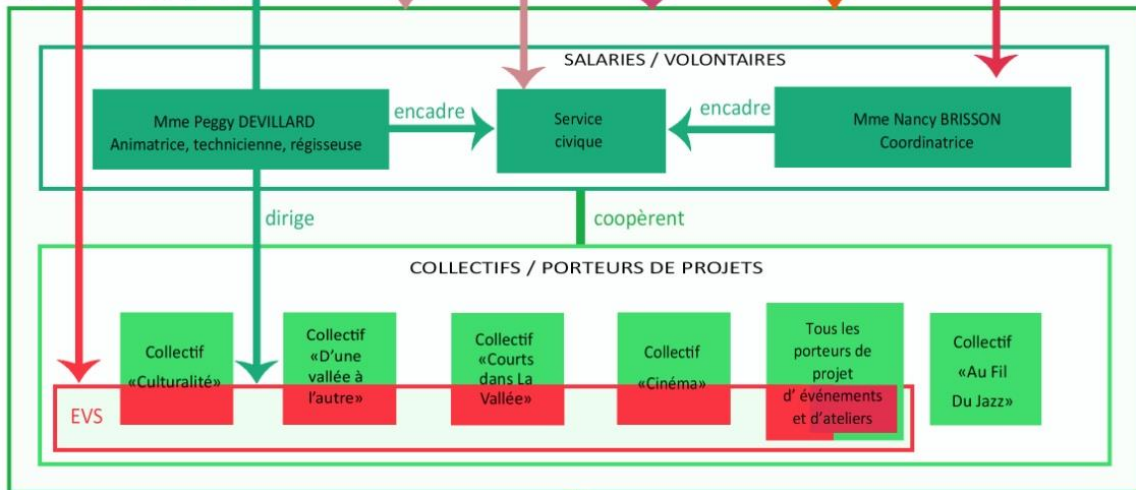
SALARIES / VOLONTAIRES

Mme Peggy DEVILLARD
Animatrice, technicienne, régisseuse

encadre

Service civique

encadre

Mme Nancy BRISSON
Coordinatrice

dirige

coopèrent

COLLECTIFS / PORTEURS DE PROJETS

Collectif «Culturalité»

Collectif «D'une vallée à l'autre»

Collectif «Courts dans La Vallée»

Collectif «Cinéma»

Tous les porteurs de projet d' événements et d'ateliers

Collectif «Au Fil Du Jazz»

EVS